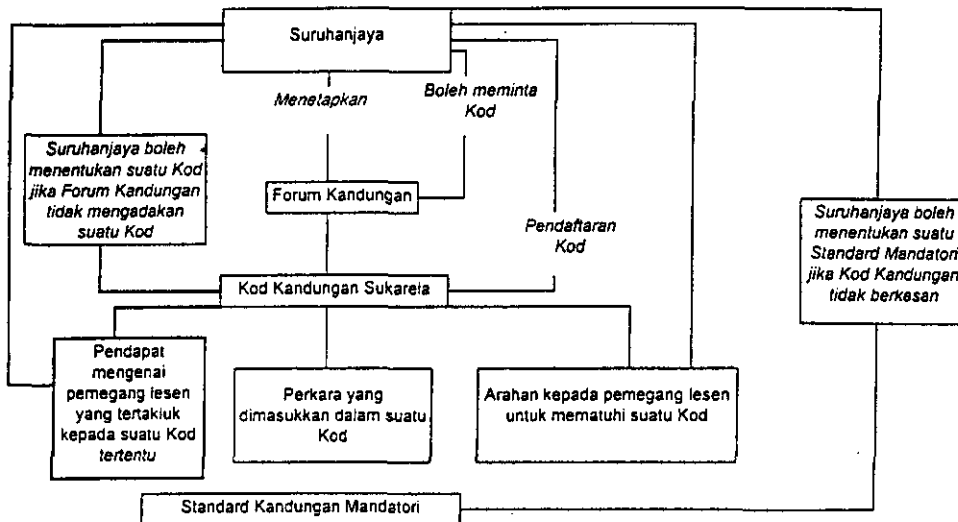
Suruhanjaya

Menetapkan

Boleh meminta Kod

Suruhanjaya boleh menentukan suatu Kod jika Forum Kandungan tidak mengadakan suatu Kod

Forum Kandungan

Pendaftaran Kod

Suruhanjaya boleh menentukan suatu Standard Mandatori jika Kod Kandungan tidak berkesan

Kod Kandungan Sukarela

Pendapat mengenai pemegang lesen yang tertakluk kepada suatu Kod tertentu

Perkara yang dimasukkan dalam suatu Kod

Arahan kepada pemegang lesen untuk mematuhi suatu Kod

Standard Kandungan Mandatori